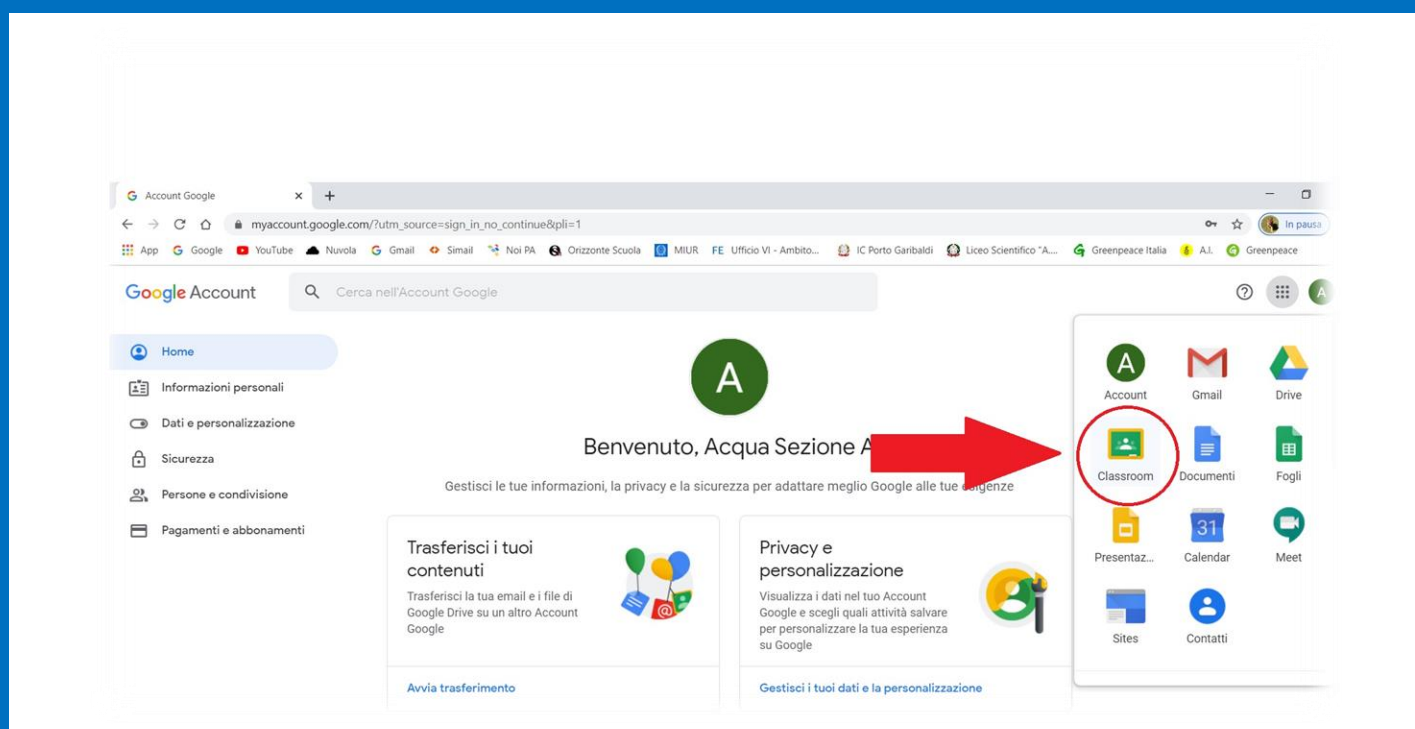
Account Google × +

myaccount.google.com/?utm_source=sign_in_no_continue&pli=1

In pausa

App Google YouTube Nuvola Gmail Simail Noi PA Orizzonte Scuola MIUR FE Ufficio VI - Ambito... IC Porto Garibaldi Liceo Scientifico "A... Greenpeace Italia A.I. Greenpeace

Google Account Cerca nell'Account Google

Home
Informazioni personali
Dati e personalizzazione
Sicurezza
Persone e condivisione
Pagamenti e abbonamenti

A

Benvenuto, Acqua Sezione A

Gestisci le tue informazioni, la privacy e la sicurezza per adattare meglio Google alle tue esigenze

Trasferisci i tuoi contenuti
Trasferisci la tua email e i file di Google Drive su un altro Account Google

Avvia trasferimento

Privacy e personalizzazione
Visualizza i dati nel tuo Account Google e scegli quali attività salvare per personalizzare la tua esperienza su Google

Gestisci i tuoi dati e la personalizzazione

A
Account Gmail Drive
Classroom Documenti Fogli
Presentaz... 31 Calendar Meet
Sites Contatti